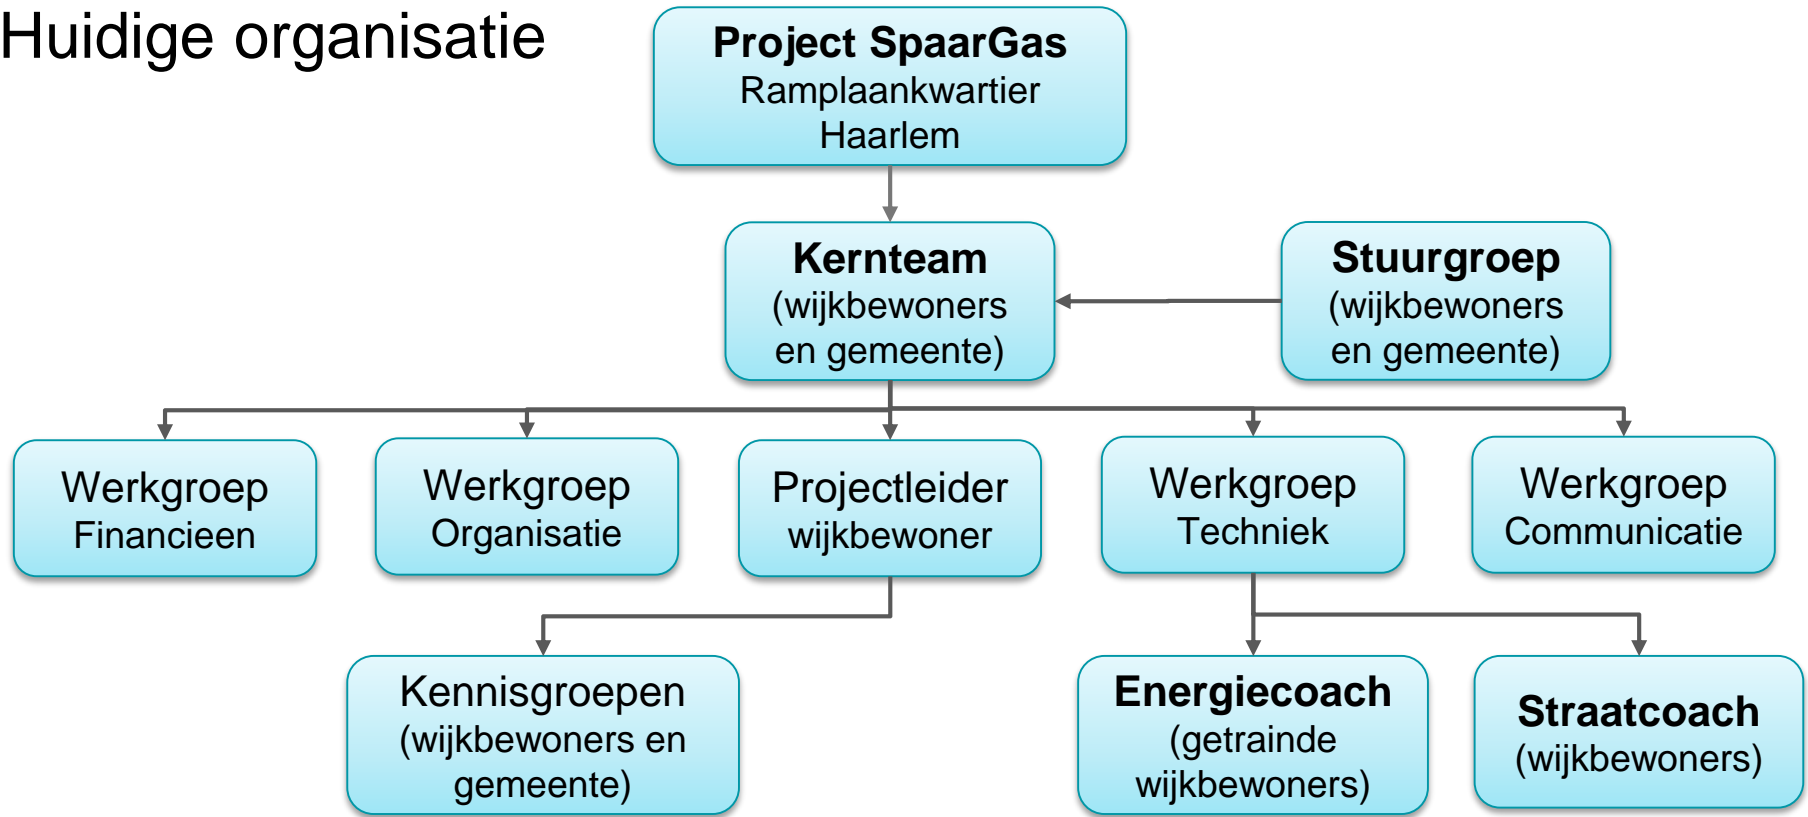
Huidige organisatie

**Project SpaarGas**
Ramplaankwartier
Haarlem

**Kernteam**
(wijkbewoners en gemeente)

**Stuurgroep**
(wijkbewoners en gemeente)

Werkgroep Financieen

Werkgroep Organisatie

Projectleider wijkbewoner

Werkgroep Techniek

Werkgroep Communicatie

Kennisgroepen (wijkbewoners en gemeente)

**Energiecoach**
(getrainde wijkbewoners)

**Straatcoach**
(wijkbewoners)